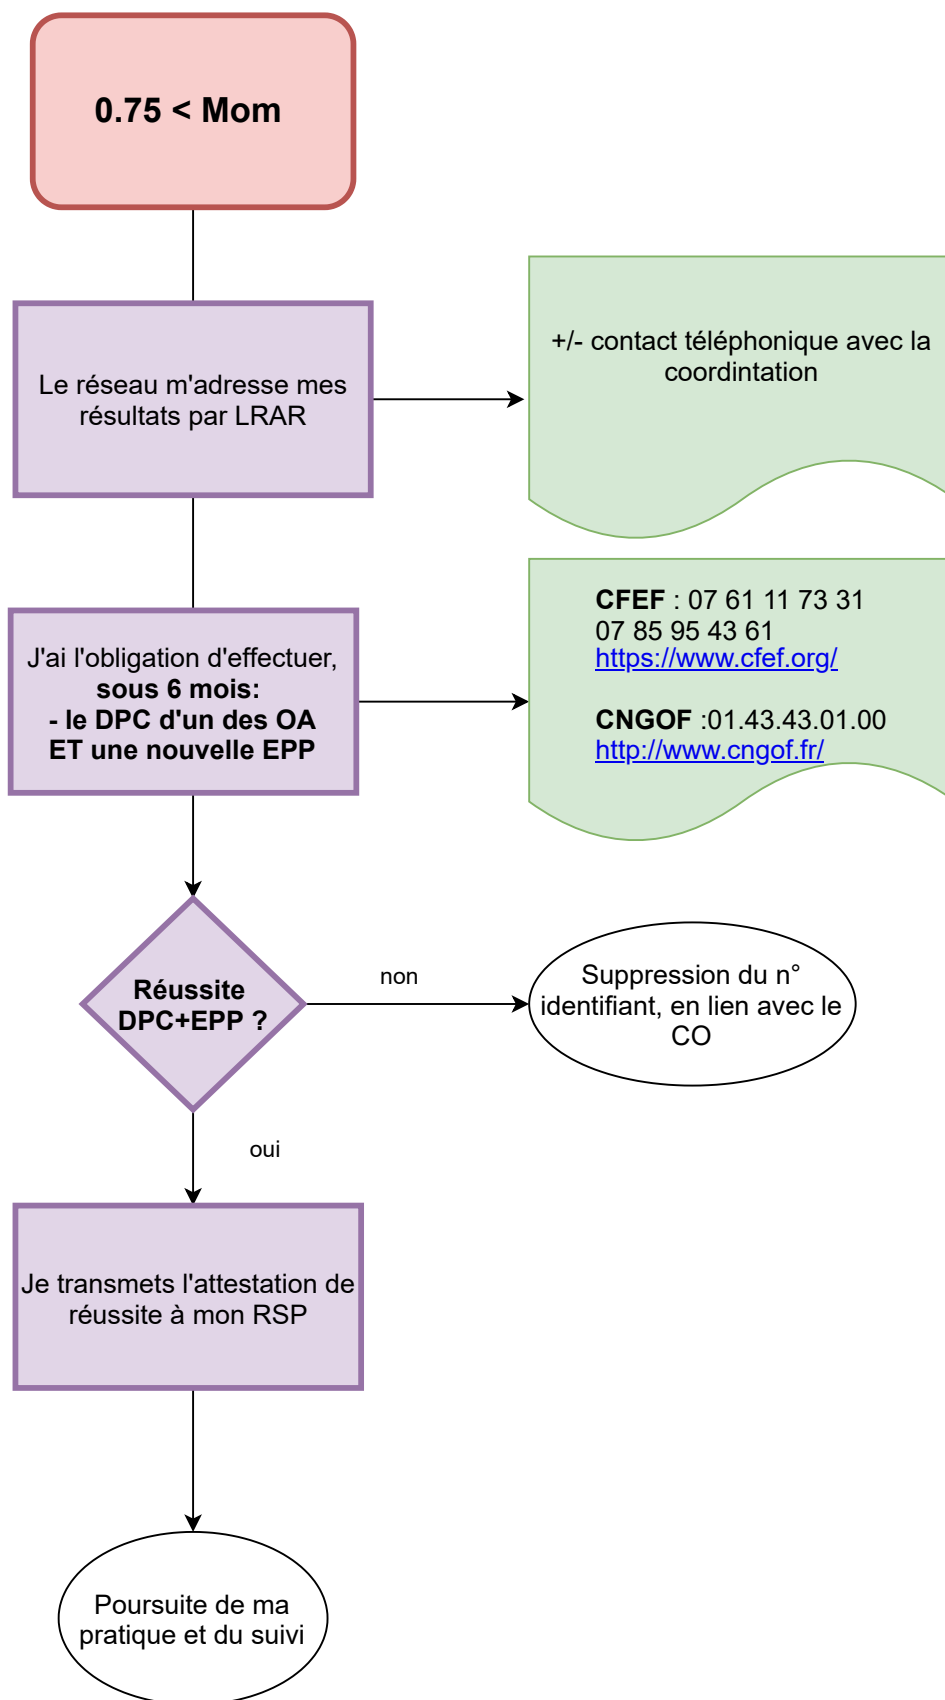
0.75 < Mom

Le réseau m'adresse mes résultats par LRAR

+/- contact téléphonique avec la coordintation

J'ai l'obligation d'effectuer, sous 6 mois: - le DPC d'un des OA ET une nouvelle EPP

CFEF : 07 61 11 73 31
07 85 95 43 61
https://www.cfef.org/

CNGOF :01.43.43.01.00
http://www.cngof.fr/

Réussite DPC+EPP ?

non

Suppression du n° identifiant, en lien avec le CO

oui

Je transmets l'attestation de réussite à mon RSP

Poursuite de ma pratique et du suivi